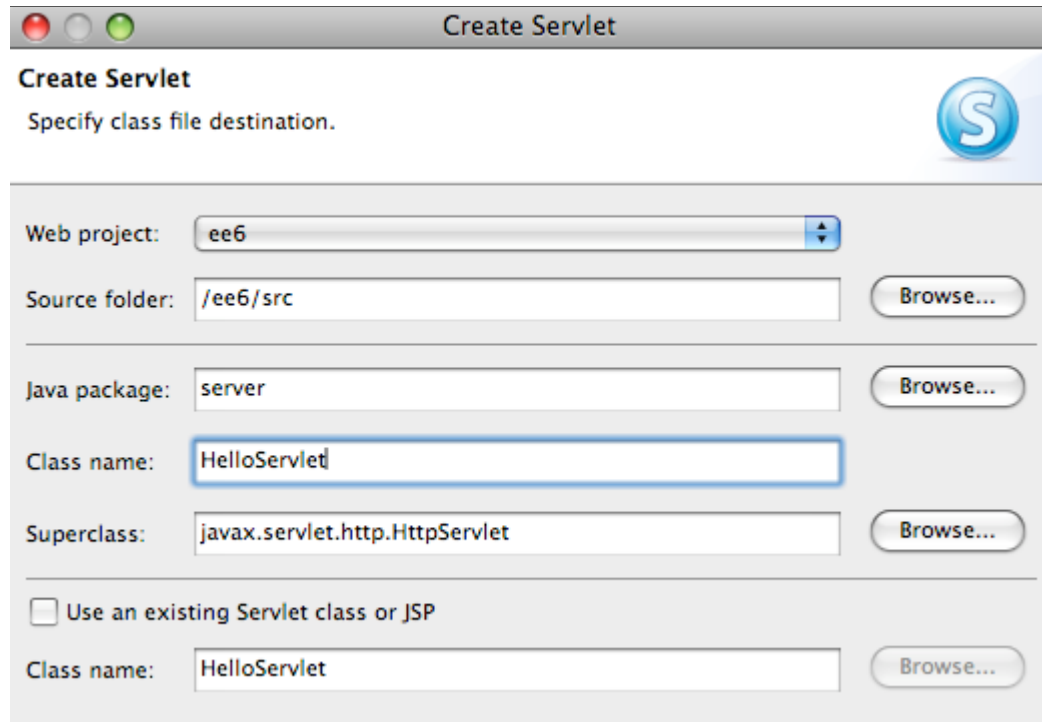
Create Servlet

Create Servlet
Specify class file destination.

Web project: ee6

Source folder: /ee6/src Browse...

Java package: server Browse...

Class name: HelloServlet

Superclass: javax.servlet.http.HttpServlet Browse...

Use an existing Servlet class or JSP

Class name: HelloServlet Browse...